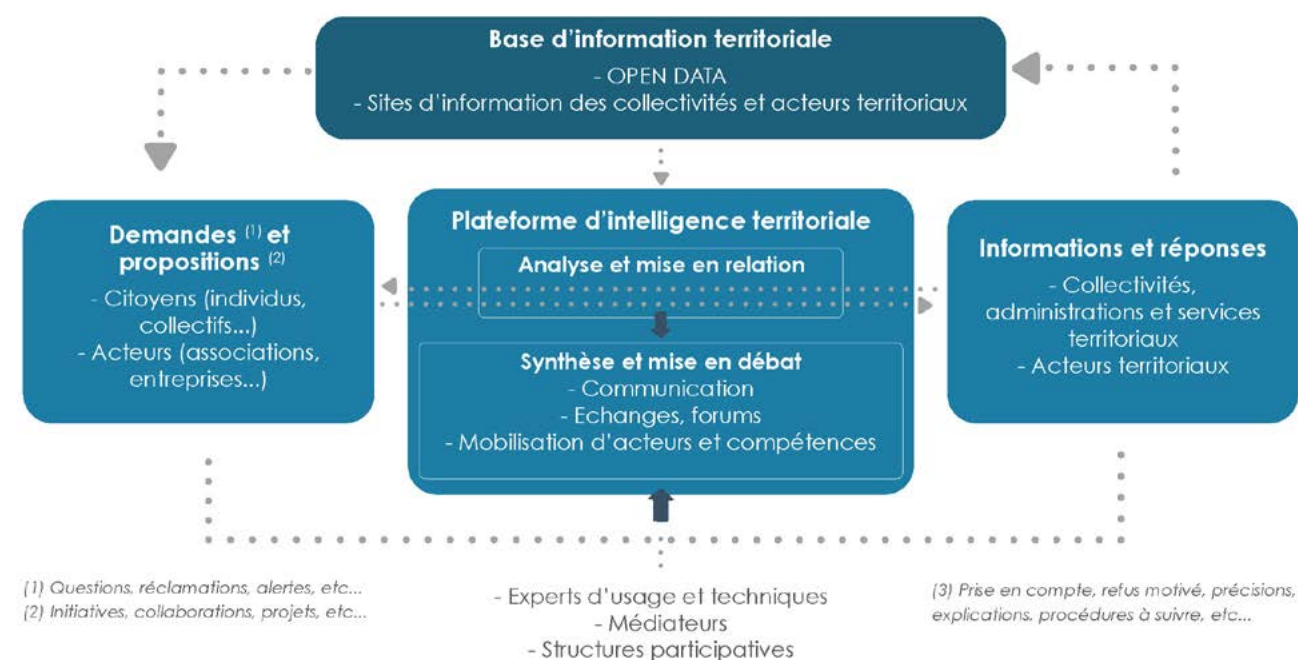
Base d'information territoriale
- OPEN DATA
- Sites d'information des collectivités et acteurs territoriaux

Demandes $^{(1)}$ et propositions $^{(2)}$
- Citoyens (individus, collectifs...)
- Acteurs (associations, entreprises...)

Plateforme d'intelligence territoriale

Analyse et mise en relation

Synthèse et mise en débat
- Communication
- Echanges, forums
- Mobilisation d'acteurs et compétences

Informations et réponses
- Collectivités, administrations et services territoriaux
- Acteurs territoriaux

(1) Questions, réclamations, alertes, etc...
(2) Initiatives, collaborations, projets, etc...

- Experts d'usage et techniques
- Médiateurs
- Structures participatives

(3) Prise en compte, refus motivé, précisions, explications, procédures à suivre, etc...